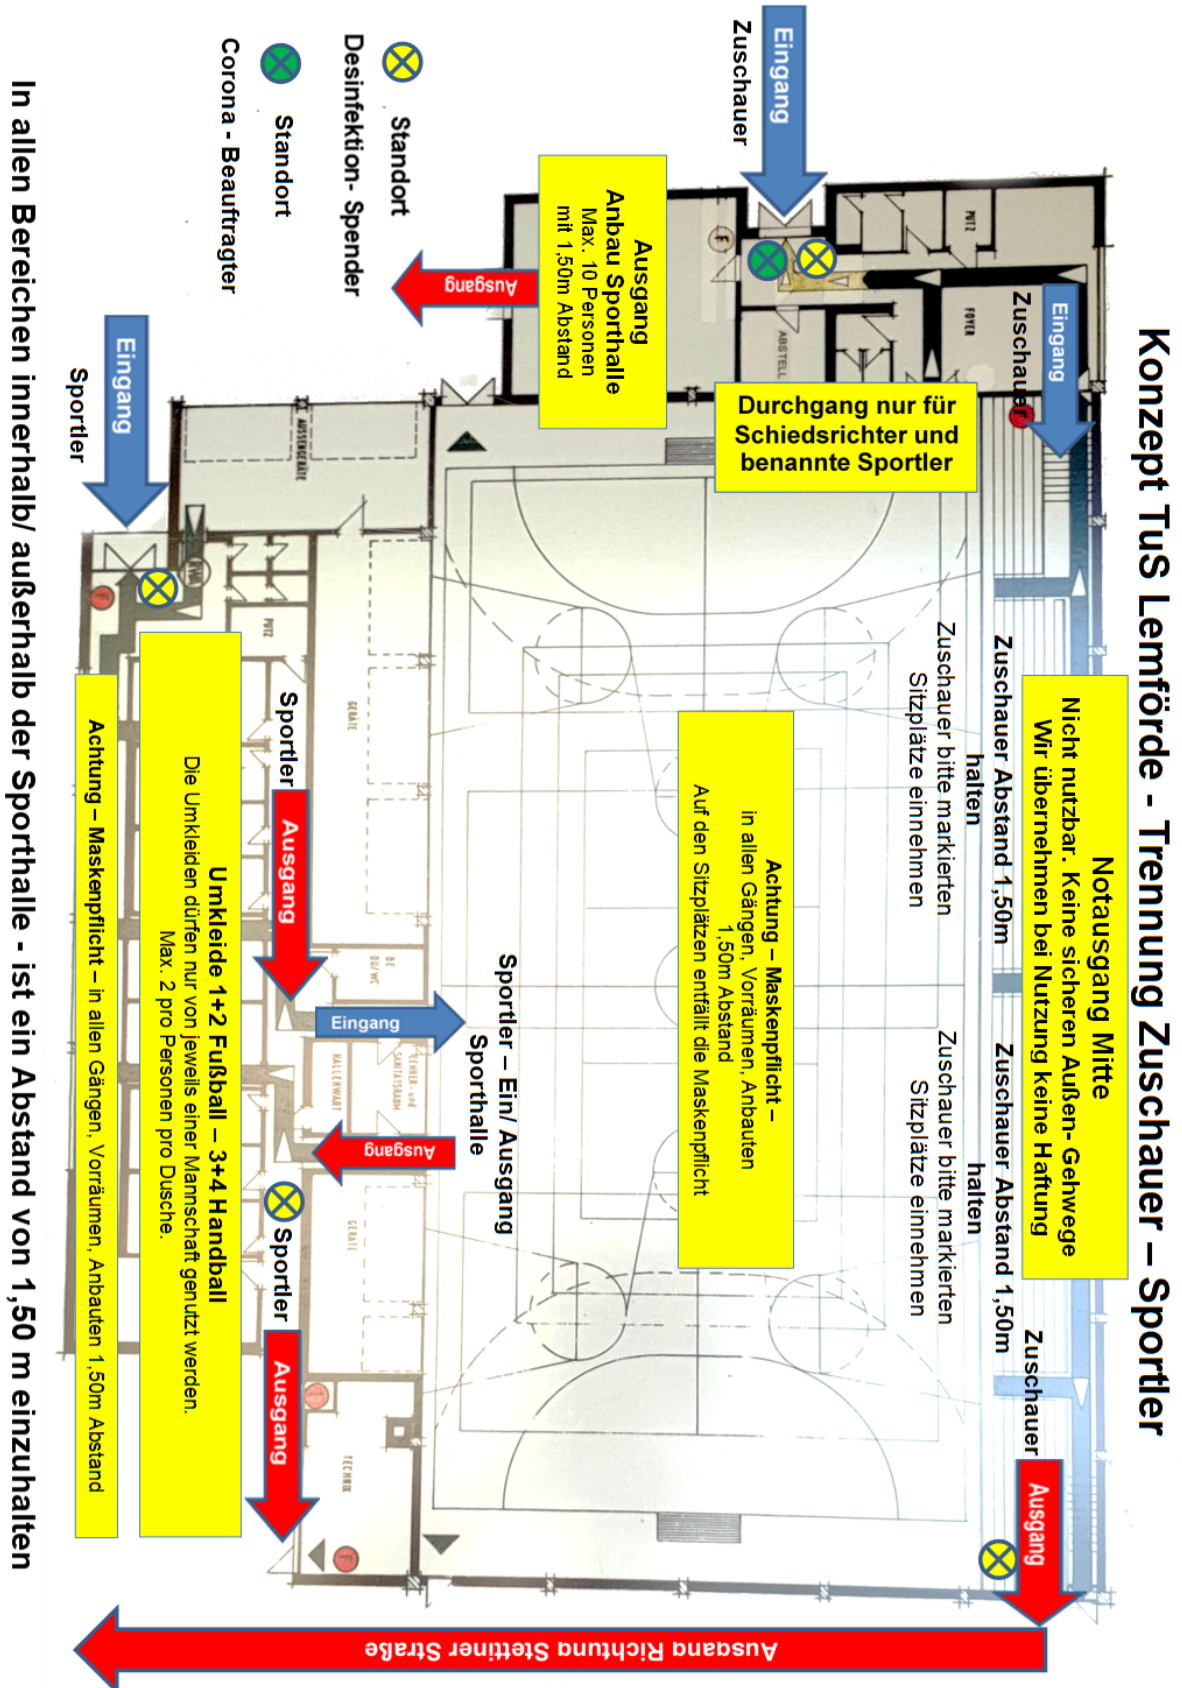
Konzept TuS Lemförde - Trennung Zuschauer – Sportler

Eingang
Zuschauer

Standort
Desinfektion- Spender

Standort
Corona - Beauftragter

Ausgang
Anbau Sporthalle
Max. 10 Personen
mit 1,50m Abstand

Ausgang

Eingang
Zuschauer

Durchgang nur für Schiedsrichter und benannte Sportler

Eingang
Sportler

Notausgang Mitte
Nicht nutzbar. Keine sicheren Außen- Gehwege
Wir übernehmen bei Nutzung keine Haftung

Zuschauer Abstand 1,50m halten
Zuschauer bitte markierten Sitzplätze einnehmen

Zuschauer Abstand 1,50m halten
Zuschauer bitte markierten Sitzplätze einnehmen

Achtung – Maskenpflicht –
in allen Gängen, Vorräumen, Anbauten
1,50m Abstand
Auf den Sitzplätzen entfällt die Maskenpflicht

Sportler – Ein/ Ausgang
Sporthalle

Eingang

Ausgang

Sportler
Ausgang

Sportler
Ausgang

Umkleide 1+2 Fußball – 3+4 Handball
Die Umkleiden dürfen nur von jeweils einer Mannschaft genutzt werden.
Max. 2 pro Personen pro Dusche.

Achtung – Maskenpflicht – in allen Gängen, Vorräumen, Anbauten 1,50m Abstand

Zuschauer
Ausgang

Ausgang Richtung Stettiner Straße

In allen Bereichen innerhalb/ außerhalb der Sporthalle - ist ein Abstand von 1,50 m einzuhalten